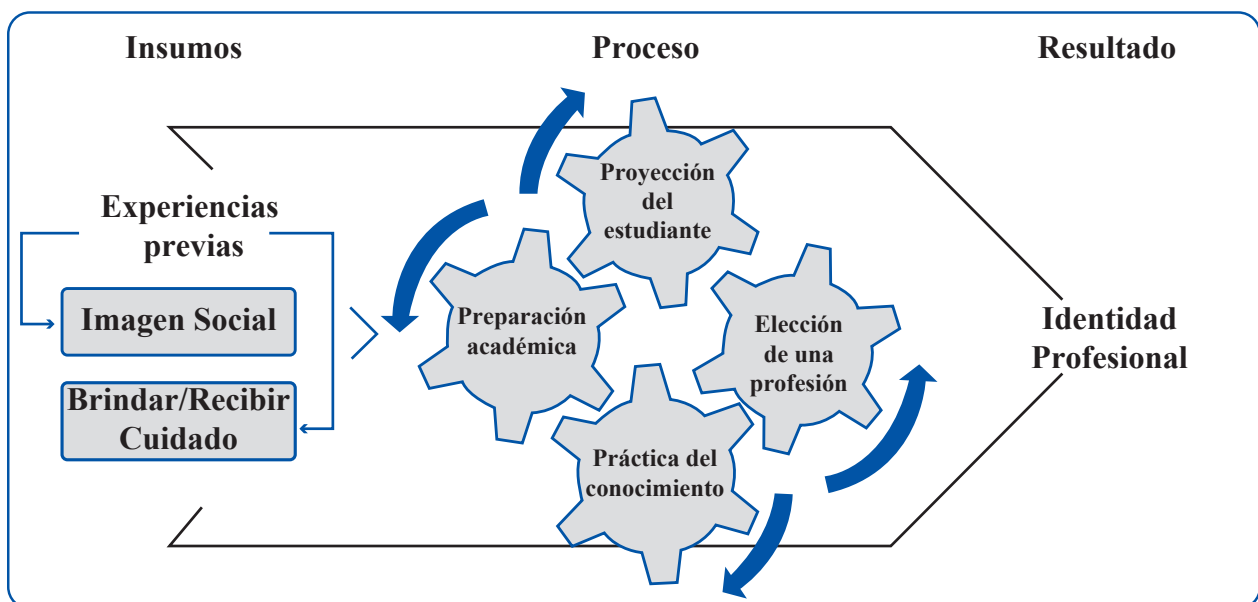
Insumos

Proceso

Resultado

Experiencias previas

Imagen Social

Brindar/Recibir Cuidado

Proyección del estudiante

Preparación académica

Elección de una profesión

Práctica del conocimiento

Identidad Profesional